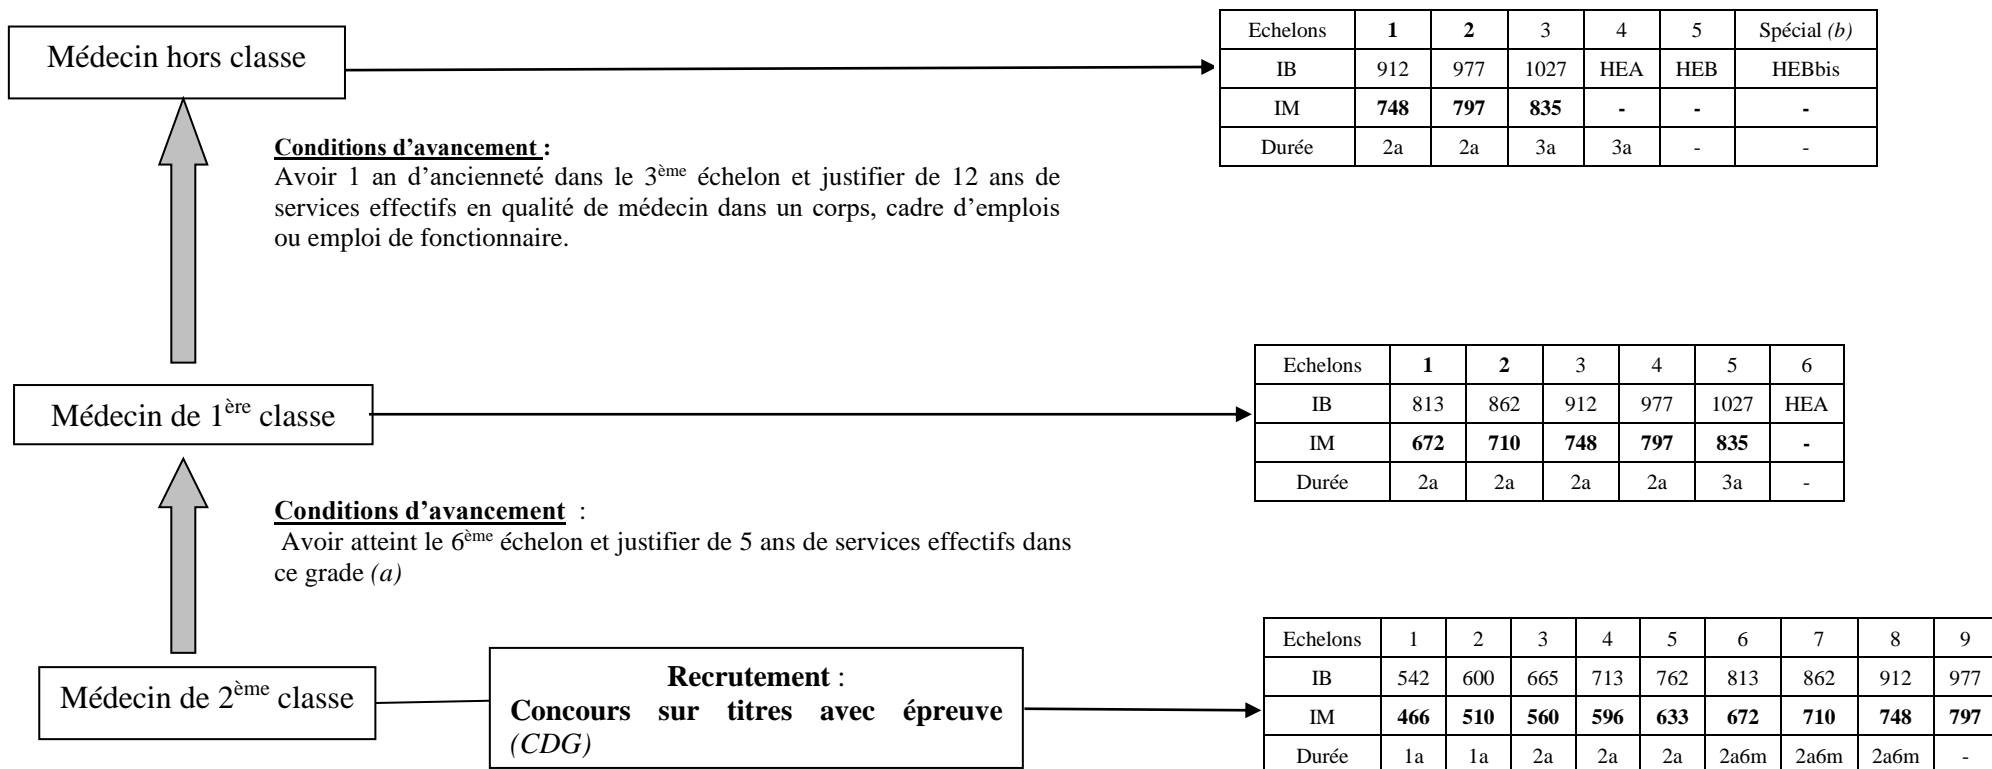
Médecin hors classe

| Echelons | 1 | 2 | 3 | 4 | 5 | Spécial *(b)* |
|---|---|---|---|---|---|---|
| IB | 912 | 977 | 1027 | HEA | HEB | HEBbis |
| IM | **748** | **797** | **835** | - | - | - |
| Durée | 2a | 2a | 3a | 3a | - | - |

**Conditions d'avancement :**
Avoir 1 an d'ancienneté dans le 3$^{ème}$ échelon et justifier de 12 ans de services effectifs en qualité de médecin dans un corps, cadre d'emplois ou emploi de fonctionnaire.

Médecin de 1$^{ère}$ classe

| Echelons | 1 | 2 | 3 | 4 | 5 | 6 |
|---|---|---|---|---|---|---|
| IB | 813 | 862 | 912 | 977 | 1027 | HEA |
| IM | **672** | **710** | **748** | **797** | **835** | - |
| Durée | 2a | 2a | 2a | 2a | 3a | - |

**Conditions d'avancement** :
Avoir atteint le 6$^{ème}$ échelon et justifier de 5 ans de services effectifs dans ce grade *(a)*

Médecin de 2$^{ème}$ classe

**Recrutement** :
**Concours sur titres avec épreuve** *(CDG)*

| Echelons | 1 | 2 | 3 | 4 | 5 | 6 | 7 | 8 | 9 |
|---|---|---|---|---|---|---|---|---|---|
| IB | 542 | 600 | 665 | 713 | 762 | 813 | 862 | 912 | 977 |
| IM | **466** | **510** | **560** | **596** | **633** | **672** | **710** | **748** | **797** |
| Durée | 1a | 1a | 2a | 2a | 2a | 2a6m | 2a6m | 2a6m | - |